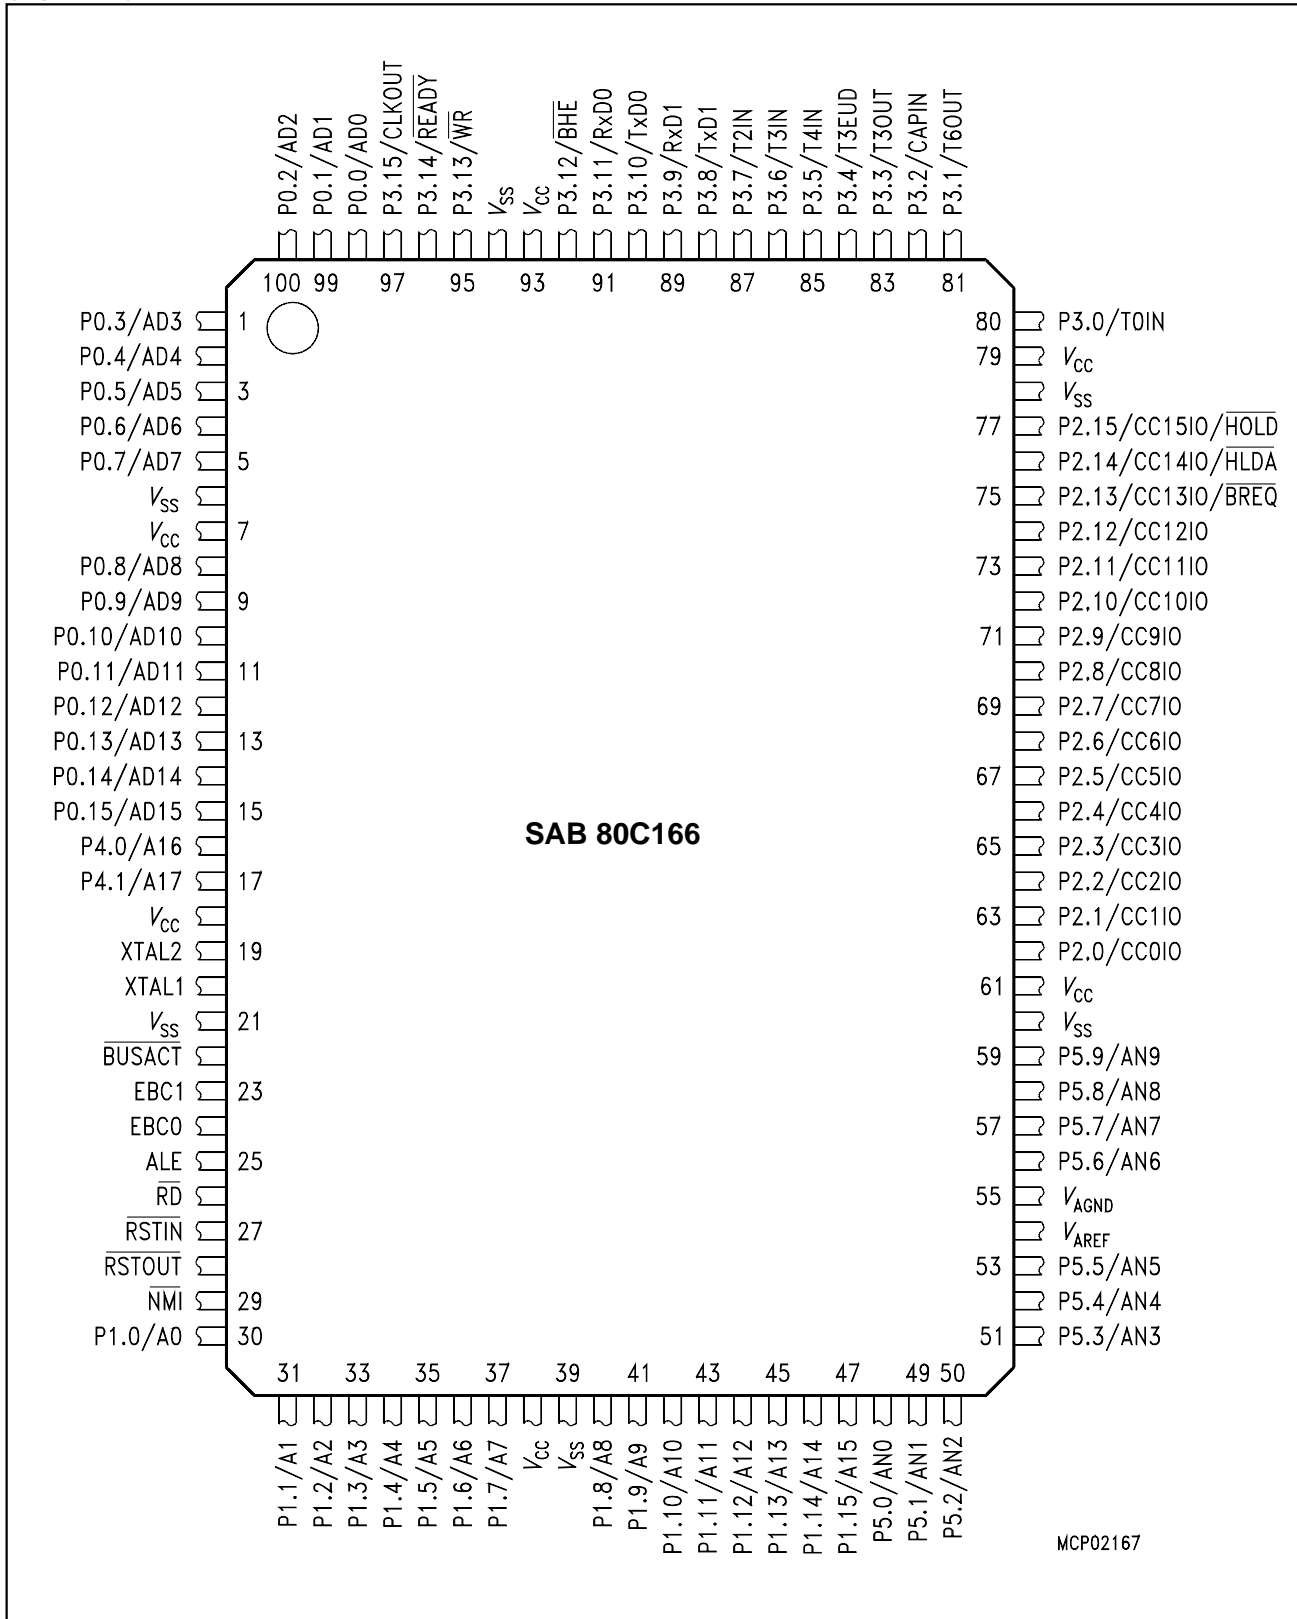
P0.2/AD2
P0.1/AD1
P0.0/AD0
P3.15/CLKOUT
P3.14/$\overline{READY}$
P3.13/$\overline{WR}$
$V_{SS}$
$V_{CC}$
P3.12/$\overline{BHE}$
P3.11/RxD0
P3.10/TxD0
P3.9/RxD1
P3.8/TxD1
P3.7/T2IN
P3.6/T3IN
P3.5/T4IN
P3.4/T3EUD
P3.3/T3OUT
P3.2/CAPIN
P3.1/T6OUT

100 99 97 95 93 91 89 87 85 83 81

P0.3/AD3 1
P0.4/AD4
P0.5/AD5 3
P0.6/AD6
P0.7/AD7 5
$V_{SS}$
$V_{CC}$ 7
P0.8/AD8
P0.9/AD9 9
P0.10/AD10
P0.11/AD11 11
P0.12/AD12
P0.13/AD13 13
P0.14/AD14
P0.15/AD15 15
P4.0/A16
P4.1/A17 17
$V_{CC}$
XTAL2 19
XTAL1
$V_{SS}$ 21
$\overline{BUSACT}$
EBC1 23
EBC0
ALE 25
$\overline{RD}$
$\overline{RSTIN}$ 27
$\overline{RSTOUT}$
$\overline{NMI}$ 29
P1.0/A0 30

SAB 80C166

80 P3.0/T0IN
79 $V_{CC}$
$V_{SS}$
77 P2.15/CC15IO/$\overline{HOLD}$
P2.14/CC14IO/$\overline{HLDA}$
75 P2.13/CC13IO/$\overline{BREQ}$
P2.12/CC12IO
73 P2.11/CC11IO
P2.10/CC10IO
71 P2.9/CC9IO
P2.8/CC8IO
69 P2.7/CC7IO
P2.6/CC6IO
67 P2.5/CC5IO
P2.4/CC4IO
65 P2.3/CC3IO
P2.2/CC2IO
63 P2.1/CC1IO
P2.0/CC0IO
61 $V_{CC}$
$V_{SS}$
59 P5.9/AN9
P5.8/AN8
57 P5.7/AN7
P5.6/AN6
55 $V_{AGND}$
$V_{AREF}$
53 P5.5/AN5
P5.4/AN4
51 P5.3/AN3

31 33 35 37 39 41 43 45 47 49 50

P1.1/A1
P1.2/A2
P1.3/A3
P1.4/A4
P1.5/A5
P1.6/A6
P1.7/A7
$V_{CC}$
$V_{SS}$
P1.8/A8
P1.9/A9
P1.10/A10
P1.11/A11
P1.12/A12
P1.13/A13
P1.14/A14
P1.15/A15
P5.0/AN0
P5.1/AN1
P5.2/AN2

MCP02167